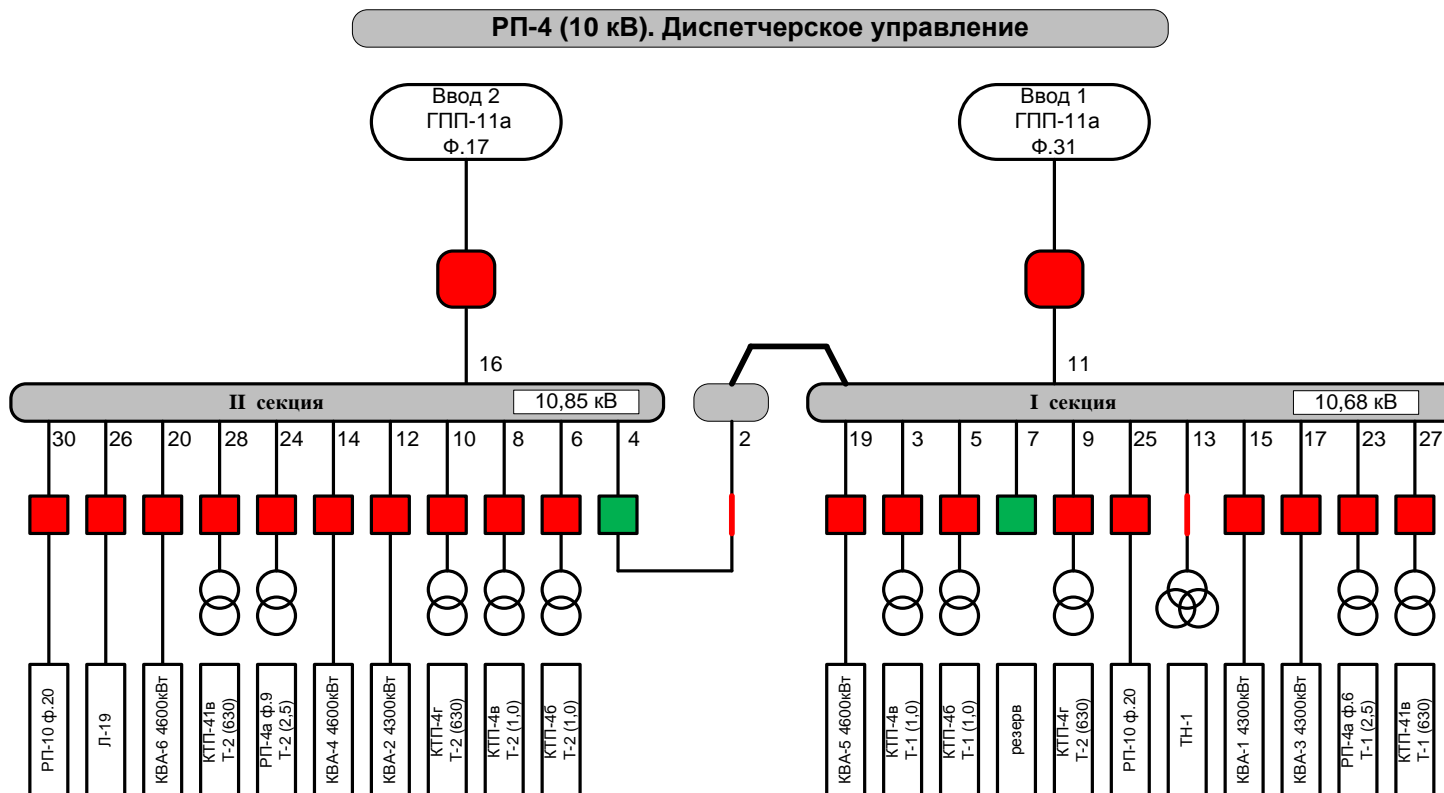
РП-4 (10 кВ). Диспетчерское управление

Ввод 2
ГПП-11а
Ф.17

Ввод 1
ГПП-11а
Ф.31

16

11

II секция
10,85 кВ

I секция
10,68 кВ

30 26 20 28 24 14 12 10 8 6 4

2

19 3 5 7 9 25 13 15 17 23 27

РП-10 ф.20
Л-19
КВА-6 4600кВт
КТП-41в Т-2 (630)
РП-4а ф.9 Т-2 (2,5)
КВА-4 4600кВт
КВА-2 4300кВт
КТП-4г Т-2 (630)
КТП-4в Т-2 (1,0)
КТП-4б Т-2 (1,0)

КВА-5 4600кВт
КТП-4в Т-1 (1,0)
КТП-4б Т-1 (1,0)
резерв
КТП-4г Т-2 (630)
РП-10 ф.20
ТН-1
КВА-1 4300кВт
КВА-3 4300кВт
РП-4а ф.6 Т-1 (2,5)
КТП-41в Т-1 (630)